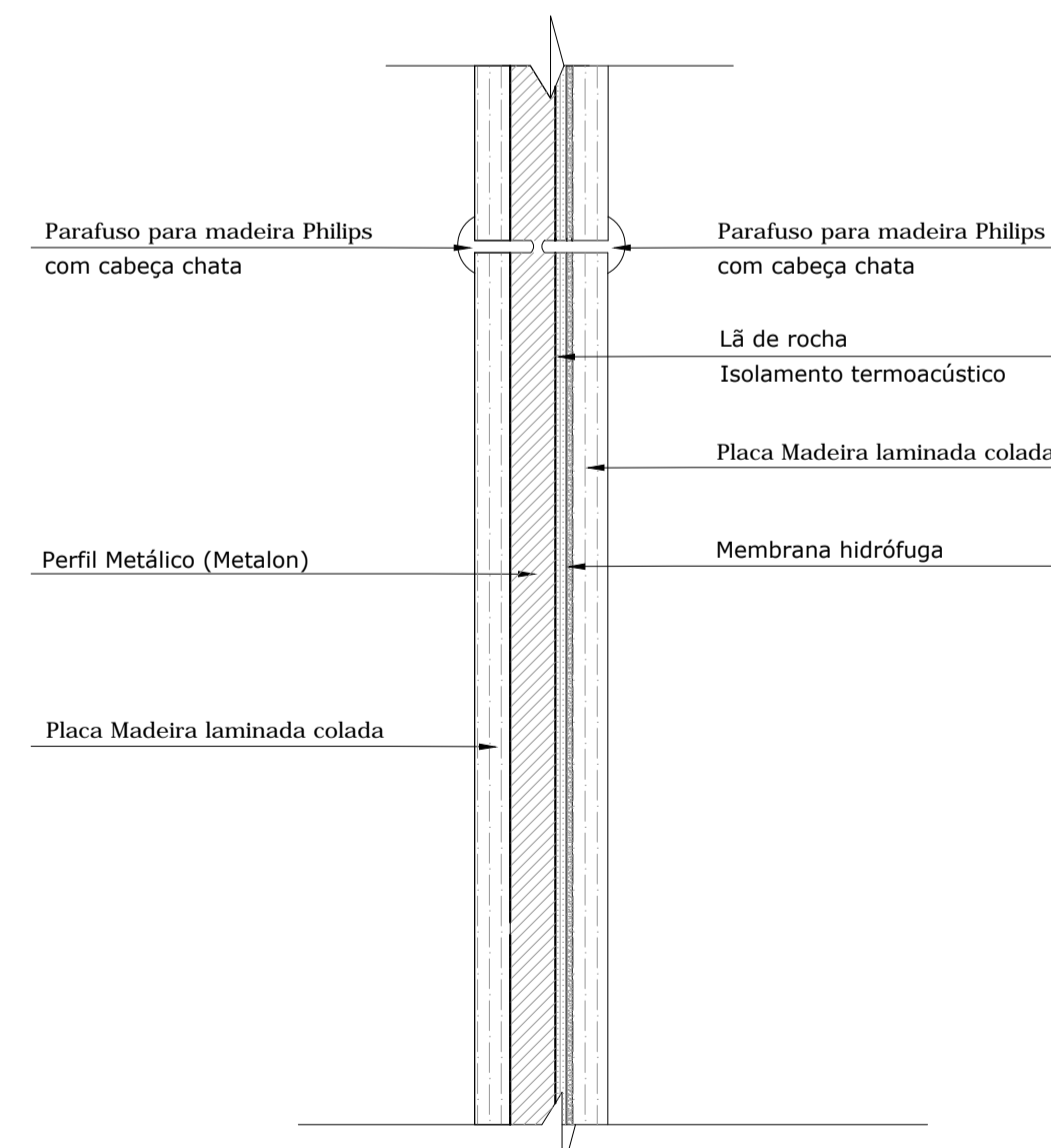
Parafuso para madeira Philips
com cabeça chata

Parafuso para madeira Philips
com cabeça chata

Lã de rocha
Isolamento termoacústico

Placa Madeira laminada colada

Perfil Metálico (Metalon)

Membrana hidrófuga

Placa Madeira laminada colada